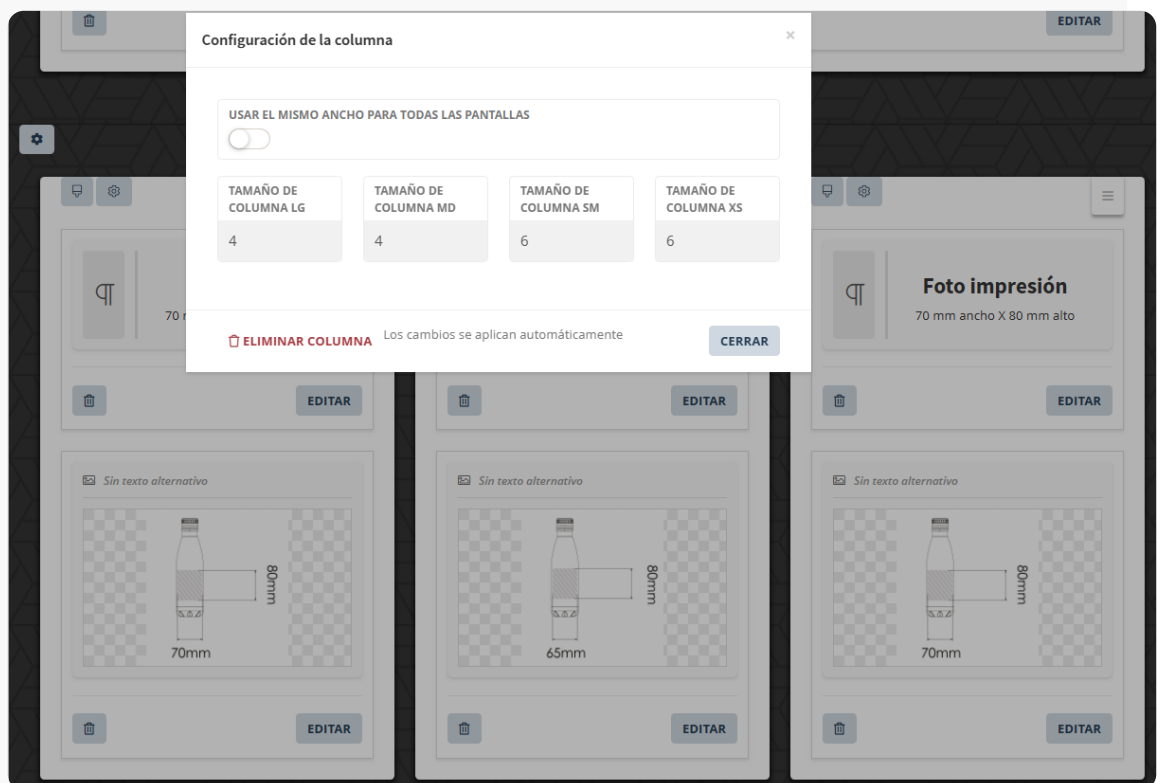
EDITAR

Configuración de la columna

×

USAR EL MISMO ANCHO PARA TODAS LAS PANTALLAS

| TAMAÑO DE COLUMNA LG | TAMAÑO DE COLUMNA MD | TAMAÑO DE COLUMNA SM | TAMAÑO DE COLUMNA XS |
|---|---|---|---|
| 4 | 4 | 6 | 6 |

ELIMINAR COLUMNA Los cambios se aplican automáticamente CERRAR

70 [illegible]

Foto impresión
70 mm ancho X 80 mm alto

EDITAR

EDITAR

EDITAR

Sin texto alternativo

80mm

70mm

EDITAR

Sin texto alternativo

80mm

65mm

EDITAR

Sin texto alternativo

80mm

70mm

EDITAR